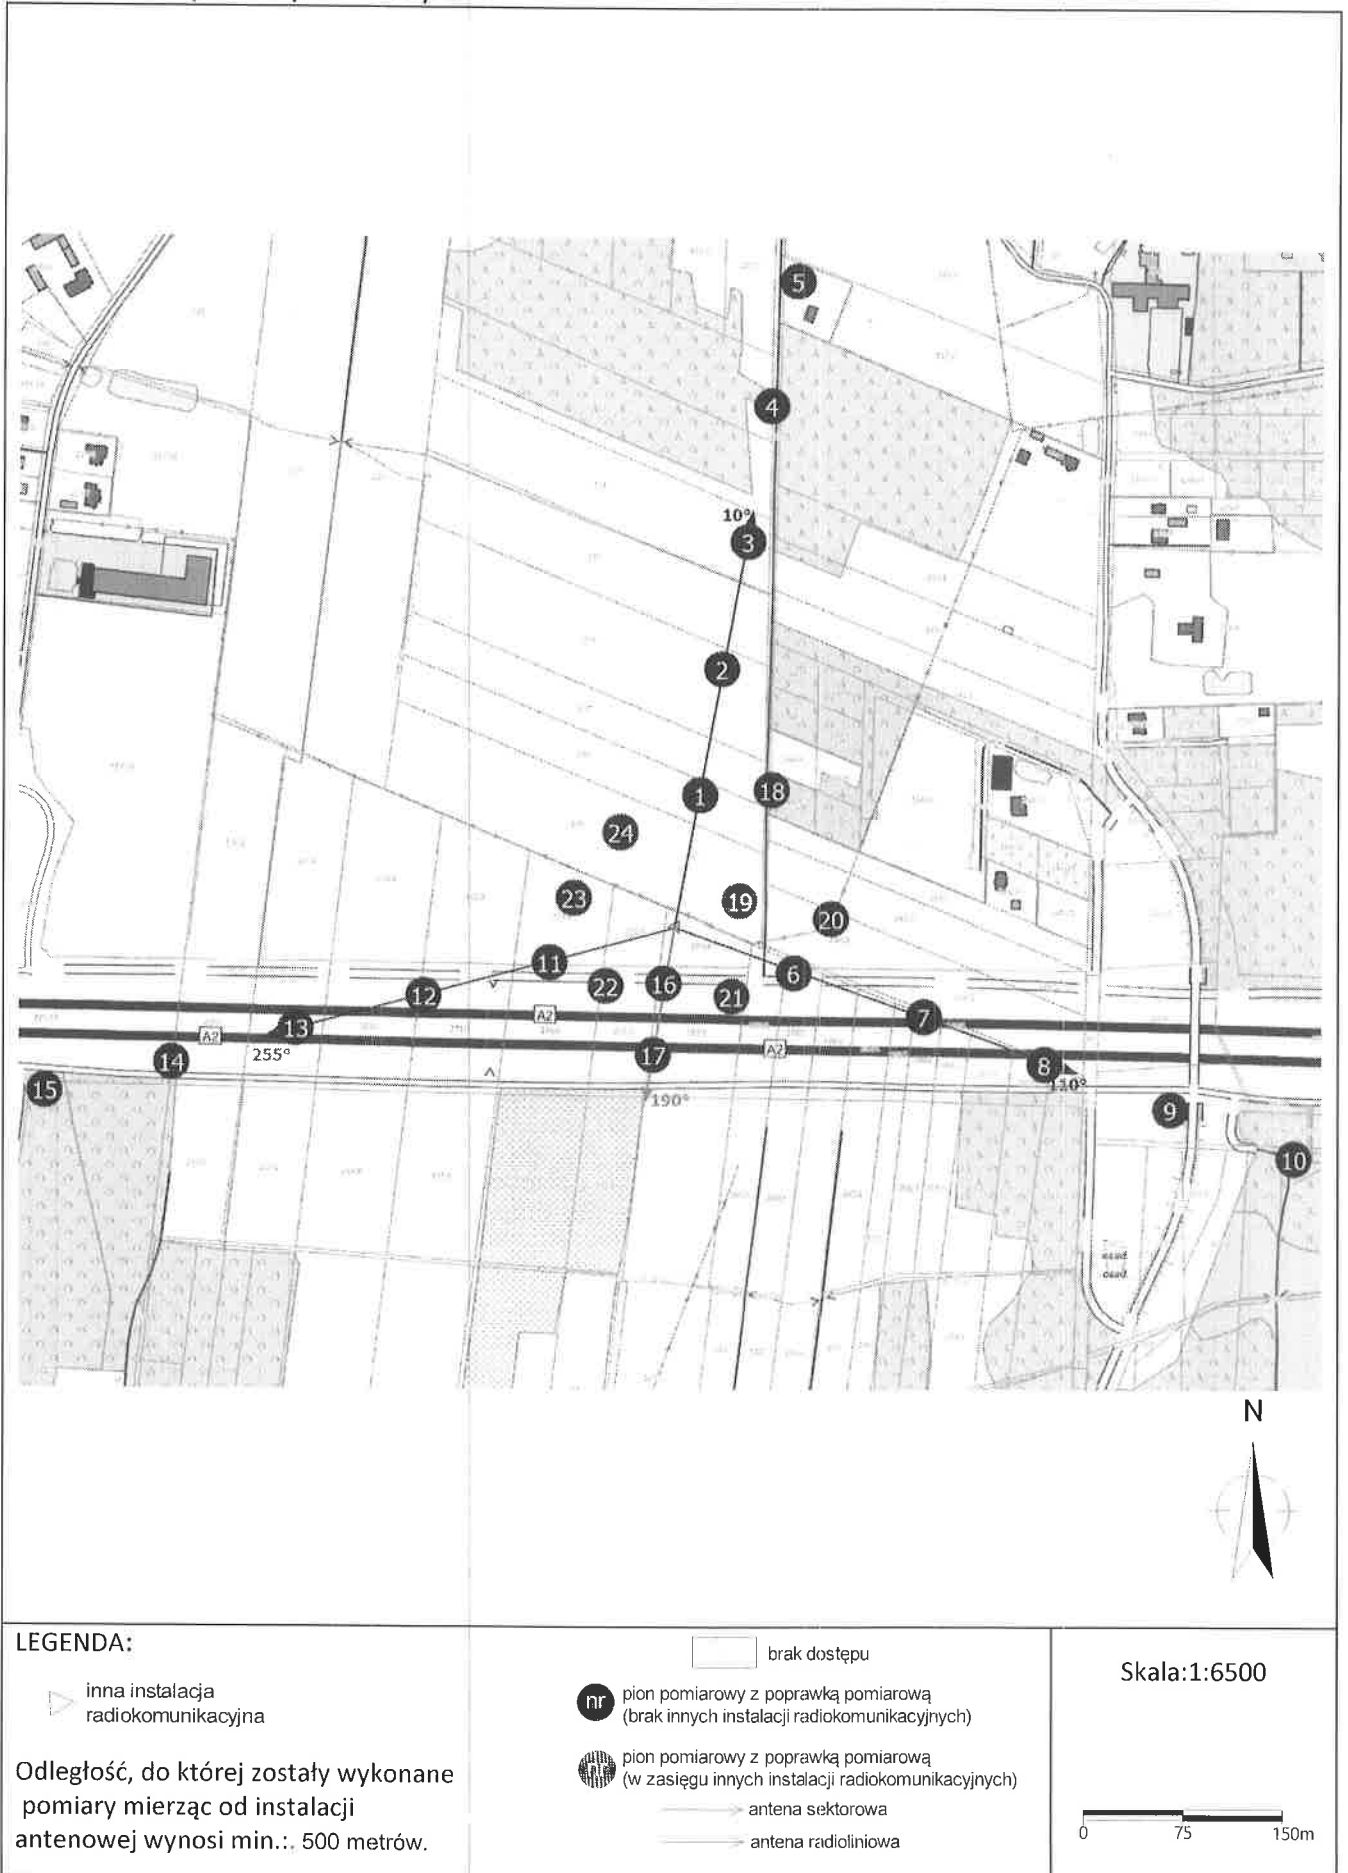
5
4
10°
3
2
1
18
24
23
19
20
11
12
22
16
21
6
7
13
A2
A2
A2
255°
14
15
17
8
110°
190°
9
10

N

LEGENDA:

inna instalacja radiokomunikacyjna

Odległość, do której zostały wykonane pomiary mierząc od instalacji antenowej wynosi min.:. 500 metrów.

brak dostępu

nr pion pomiarowy z poprawką pomiarową (brak innych instalacji radiokomunikacyjnych)

pion pomiarowy z poprawką pomiarową (w zasięgu innych instalacji radiokomunikacyjnych)

antena sektorowa

antena radioliniowa

Skala:1:6500

0 75 150m